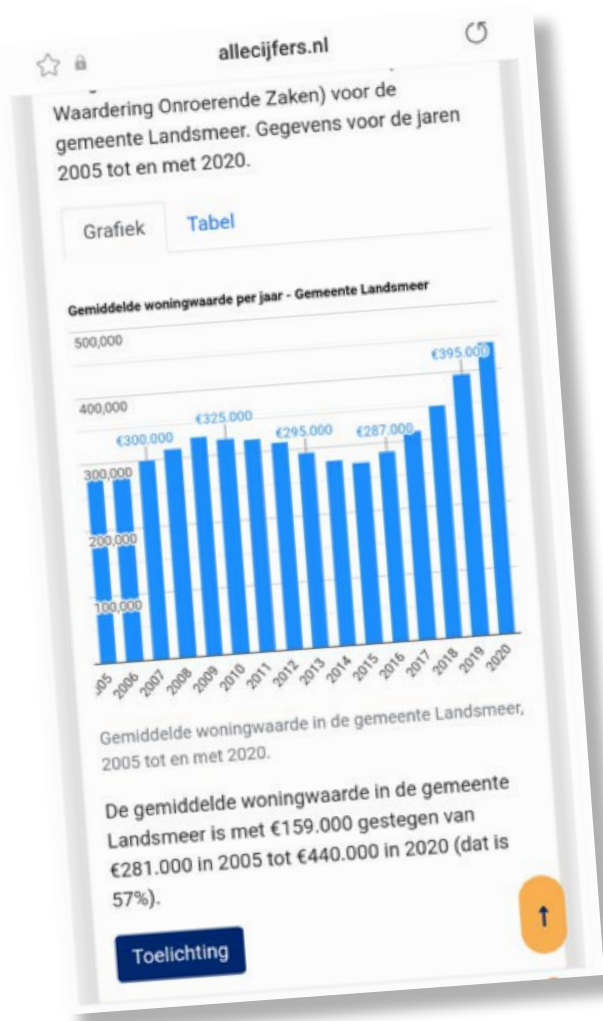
allecijfers.nl

Waardering Onroerende Zaken) voor de gemeente Landsmeer. Gegevens voor de jaren 2005 tot en met 2020.

Grafiek Tabel

Gemiddelde woningwaarde per jaar - Gemeente Landsmeer

500,000
400,000
300,000
200,000
100,000

€300.000
€325.000
€295.000
€287.000
€395.000

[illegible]05 2006 2007 2008 2009 2010 2011 2012 2013 2014 2015 2016 2017 2018 2019 2020

Gemiddelde woningwaarde in de gemeente Landsmeer, 2005 tot en met 2020.

De gemiddelde woningwaarde in de gemeente Landsmeer is met €159.000 gestegen van €281.000 in 2005 tot €440.000 in 2020 (dat is 57%).

Toelichting

↑